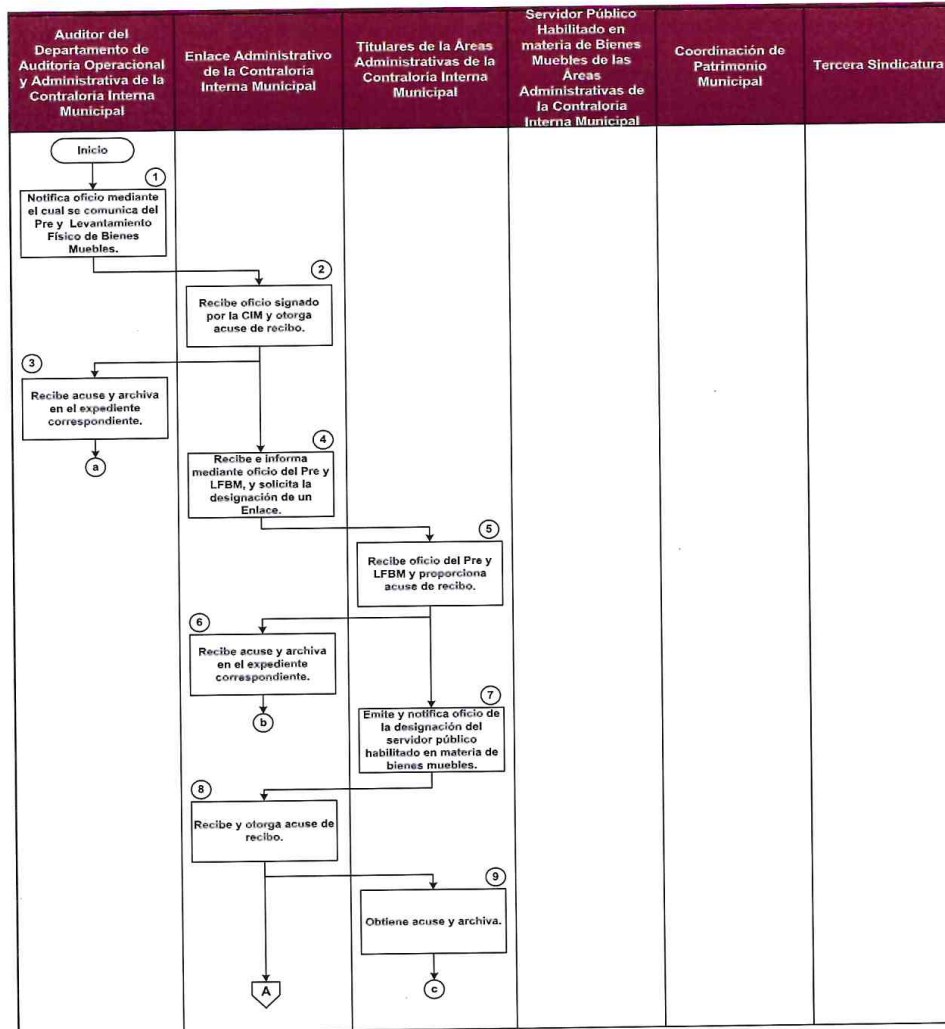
| Auditor del Departamento de Auditoría Operacional y Administrativa de la Contraloría Interna Municipal | Enlace Administrativo de la Contraloría Interna Municipal | Titulares de la Áreas Administrativas de la Contraloría Interna Municipal | Servidor Público Habilitado en materia de Bienes Muebles de las Áreas Administrativas de la Contraloría Interna Municipal | Coordinación de Patrimonio Municipal | Tercera Sindicatura |
|---|---|---|---|---|---|

Inicio

1
Notifica oficio mediante el cual se comunica del Pre y Levantamiento Físico de Bienes Muebles.

2
Recibe oficio signado por la CIM y otorga acuse de recibo.

3
Recibe acuse y archiva en el expediente correspondiente.

a

4
Recibe e informa mediante oficio del Pre y LFBM, y solicita la designación de un Enlace.

5
Recibe oficio del Pre y LFBM y proporciona acuse de recibo.

6
Recibe acuse y archiva en el expediente correspondiente.

b

7
Emite y notifica oficio de la designación del servidor público habilitado en materia de bienes muebles.

8
Recibe y otorga acuse de recibo.

9
Obtiene acuse y archiva.

A

c